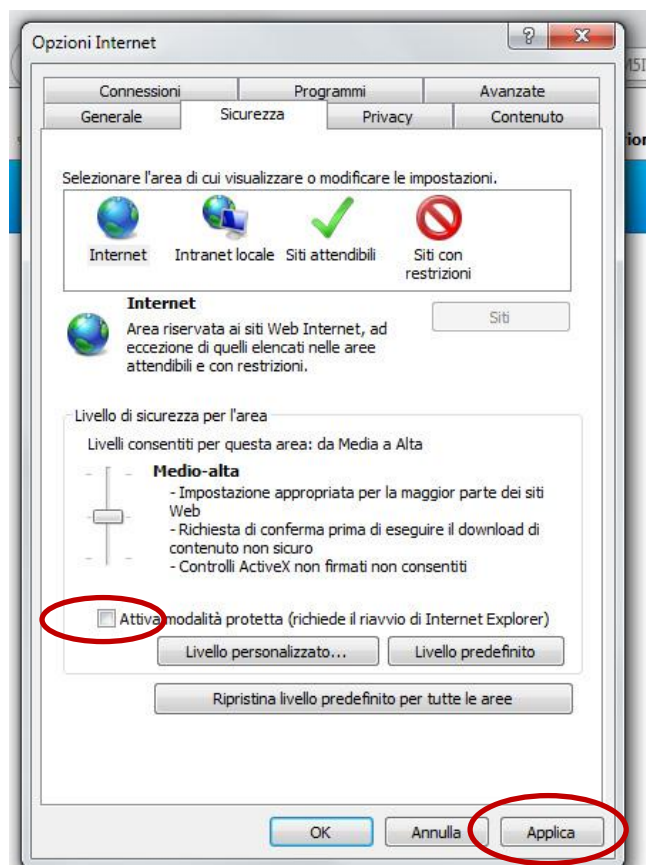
Opzioni Internet

?

Connessioni | Programmi | Avanzate
Generale | Sicurezza | Privacy | Contenuto

Selezionare l'area di cui visualizzare o modificare le impostazioni.

Internet
Intranet locale
Siti attendibili
Siti con restrizioni

Internet
Area riservata ai siti Web Internet, ad eccezione di quelli elencati nelle aree attendibili e con restrizioni.

Siti

Livello di sicurezza per l'area
Livelli consentiti per questa area: da Media a Alta

Medio-alta
- Impostazione appropriata per la maggior parte dei siti Web
- Richiesta di conferma prima di eseguire il download di contenuto non sicuro
- Controlli ActiveX non firmati non consentiti

Attiva modalità protetta (richiede il riavvio di Internet Explorer)

Livello personalizzato...
Livello predefinito

Ripristina livello predefinito per tutte le aree

OK
Annulla
Applica